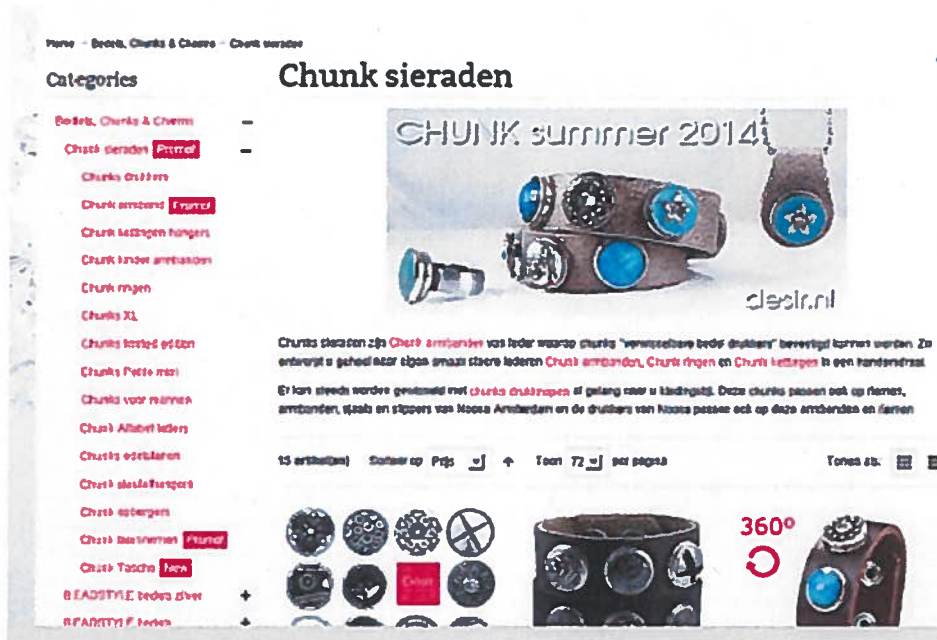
Home › Bedels, Chunks & Charms › Chunk sieraden

Categories

Bedels, Chunks & Charms –

Chunk sieraden Promo! –

Chunks drukkers

Chunk armband Promo!

Chunk kettingen hangers

Chunk kinder armbanden

Chunk ringen

Chunks XL

Chunks limited edition

Chunks Petite mini

Chunks voor riemen

Chunk Alfabet leders

Chunks edelstenen

Chunk sleutelhangers

Chunk oorbellen

Chunk tassen Promo!

Chunk Tasche New

BEADSTYLE bedels zilver +

BEADSTYLE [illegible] +

Chunk sieraden

CHUNK summer 2014

desir.nl

Chunks sieraden zijn Chunk armbanden van leder waarop chunks "verwisselbare bedel drukkers" bevestigd kunnen worden. Zo ontstaat u geheel naar eigen smaak diverse lederen Chunk armbanden, Chunk ringen en Chunk kettingen in een handomdraai.

Er kan steeds worden gevarieerd met chunks drukknopen al gelang naar u kledingstijl. Deze chunks passen ook op riemen, armbanden, sjaals en slippers van Noosa Amsterdam en de drukkers van Noosa passen ook op deze armbanden en riemen

15 artikel(en) Sorteer op Prijs Toon 72 per pagina Tonen als:

360°

Chunk